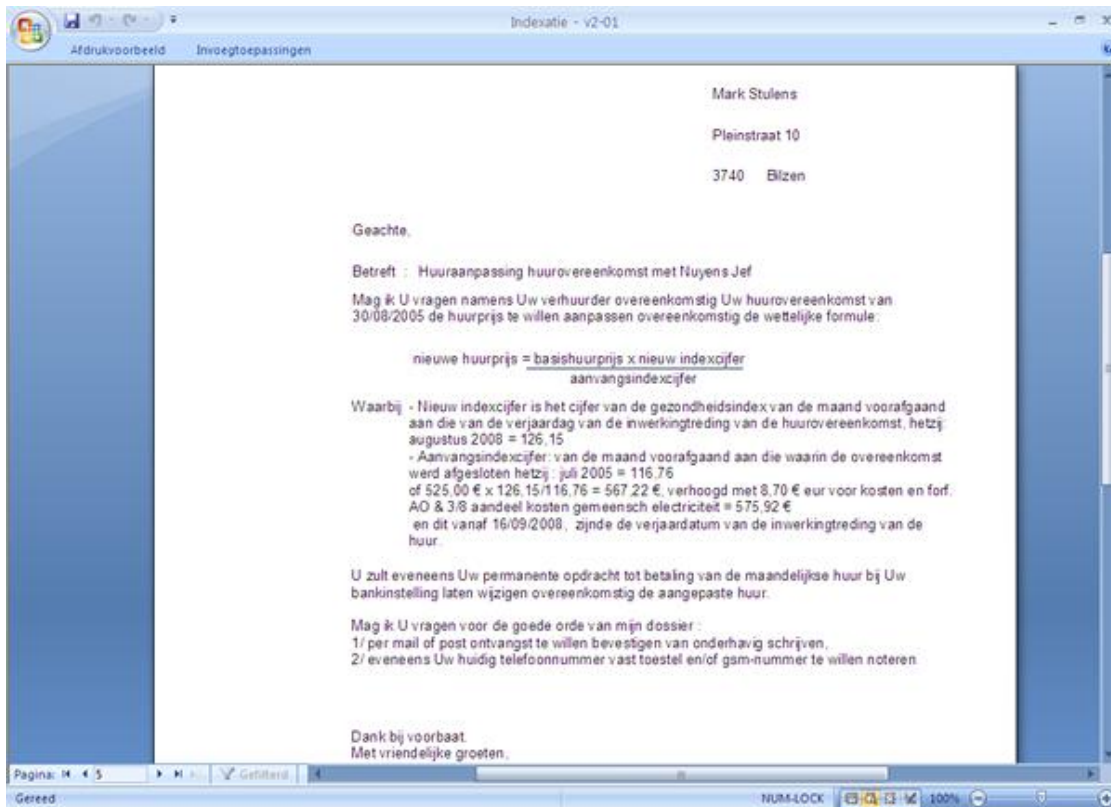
Indexatie - v2-01

Afdrukvoorbeeld Invoegtoepassingen

Mark Stulens

Pleinstraat 10

3740 Bilzen

Geachte,

Betreft : Huuraanpassing huurovereenkomst met Nuyens Jef

Mag ik U vragen namens Uw verhuurder overeenkomstig Uw huurovereenkomst van 30/08/2005 de huurprijs te willen aanpassen overeenkomstig de wettelijke formule:

nieuwe huurprijs = $\frac{\text{basishuurprijs x nieuw indexcijfer}}{\text{aanvangsindexcijfer}}$

Waarbij - Nieuw indexcijfer is het cijfer van de gezondheidsindex van de maand voorafgaand aan die van de verjaardag van de inwerkingtreding van de huurovereenkomst, hetzij: augustus 2008 = 126,15
- Aanvangsindexcijfer: van de maand voorafgaand aan die waarin de overeenkomst werd afgesloten hetzij : juli 2005 = 116,76
of 525,00 € x 126,15/116,76 = 567,22 €, verhoogd met 8,70 € eur voor kosten en forf. AO & 3/8 aandeel kosten gemeensch electriciteit = 575,92 €
en dit vanaf 16/09/2008, zijnde de verjaardatum van de inwerkingtreding van de huur.

U zult eveneens Uw permanente opdracht tot betaling van de maandelijkse huur bij Uw bankinstelling laten wijzigen overeenkomstig de aangepaste huur.

Mag ik U vragen voor de goede orde van mijn dossier :
1/ per mail of post ontvangst te willen bevestigen van onderhavig schrijven,
2/ eveneens Uw huidig telefoonnummer vast toestel en/of gsm-nummer te willen noteren

Dank bij voorbaat.
Met vriendelijke groeten,

Pagina: 5 Gefilterd

Gereed NUM-LOCK 100%